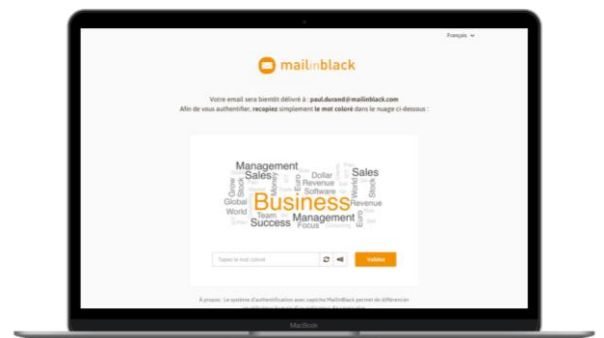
Français

mailinblack

Votre email sera bientôt délivré à : paul.durand@mailinblack.com
Afin de vous authentifier, recopiez simplement le mot coloré dans le nuage ci-dessous :

Management Sales Sales Dollar Revenue Software Money Stock Grow Global World Business Revenue Team Management Success Focus Euro World Stock

Tapez le mot coloré

Valider

A propos : Le système d'authentification avec captcha MailinBlack permet de différencier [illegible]

MacBook